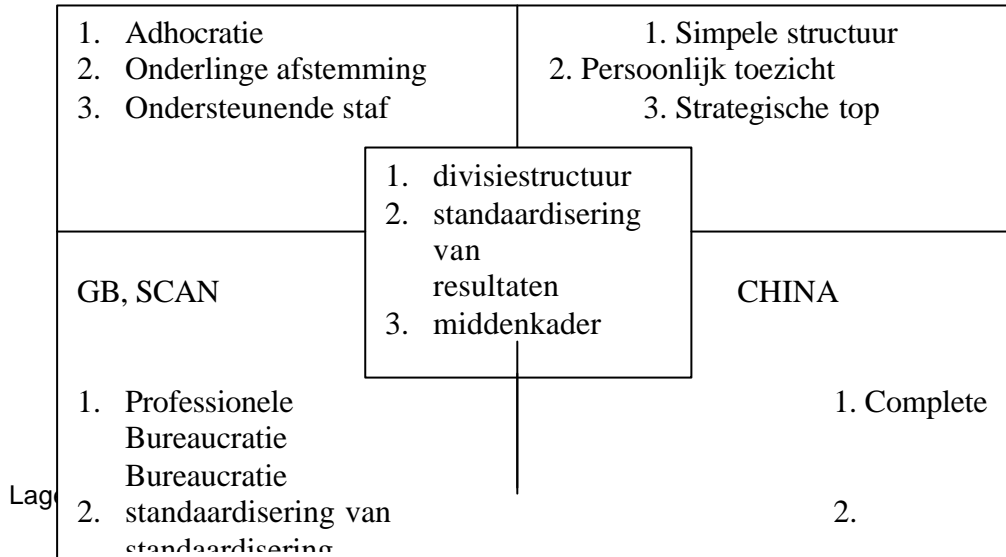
1. Adhocratie
2. Onderlinge afstemming
3. Ondersteunende staf

1. Simpele structuur
2. Persoonlijk toezicht
3. Strategische top

1. divisiestructuur
2. standaardisering van resultaten
3. middenkader

GB, SCAN

CHINA

1. Professionele Bureaucratie
2. standaardisering van

1. Complete Bureaucratie
2. standaardisering

Lag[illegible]

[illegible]